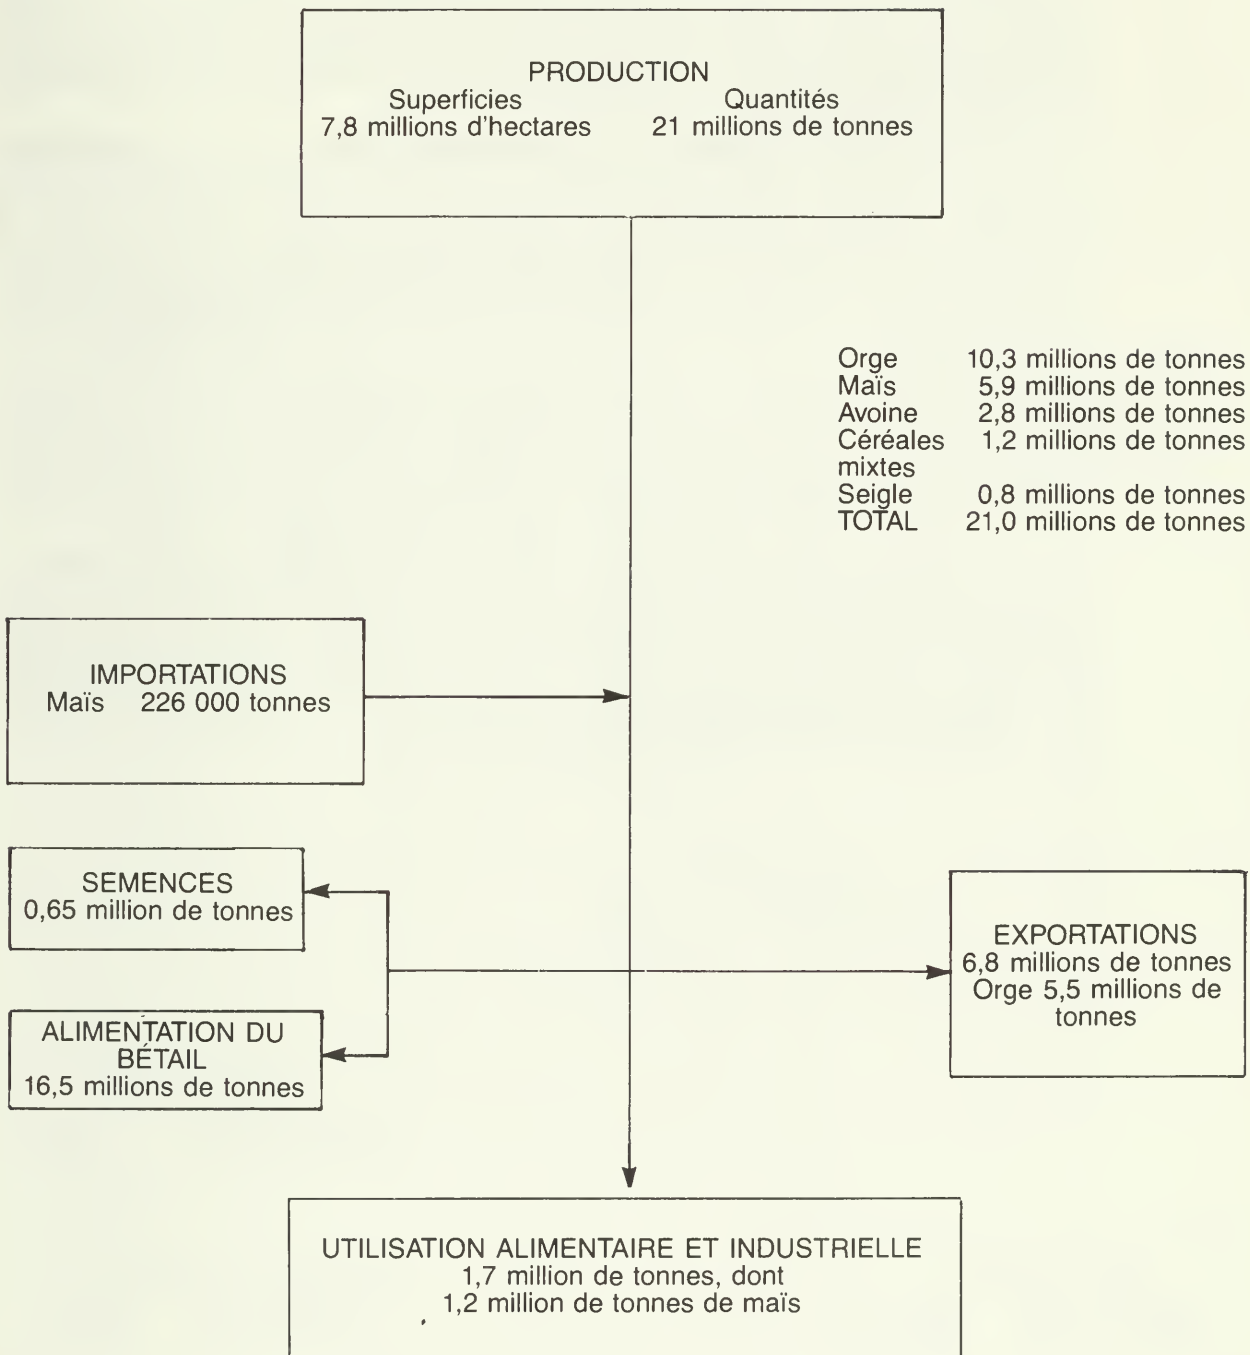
PRODUCTION
Superficies
7,8 millions d'hectares
Quantités
21 millions de tonnes

| | |
|---|---|
| Orge | 10,3 millions de tonnes |
| Maïs | 5,9 millions de tonnes |
| Avoine | 2,8 millions de tonnes |
| Céréales mixtes | 1,2 millions de tonnes |
| Seigle | 0,8 millions de tonnes |
| TOTAL | 21,0 millions de tonnes |

IMPORTATIONS
Maïs 226 000 tonnes

SEMENCES
0,65 million de tonnes

ALIMENTATION DU BÉTAIL
16,5 millions de tonnes

EXPORTATIONS
6,8 millions de tonnes
Orge 5,5 millions de tonnes

UTILISATION ALIMENTAIRE ET INDUSTRIELLE
1,7 million de tonnes, dont
1,2 million de tonnes de maïs